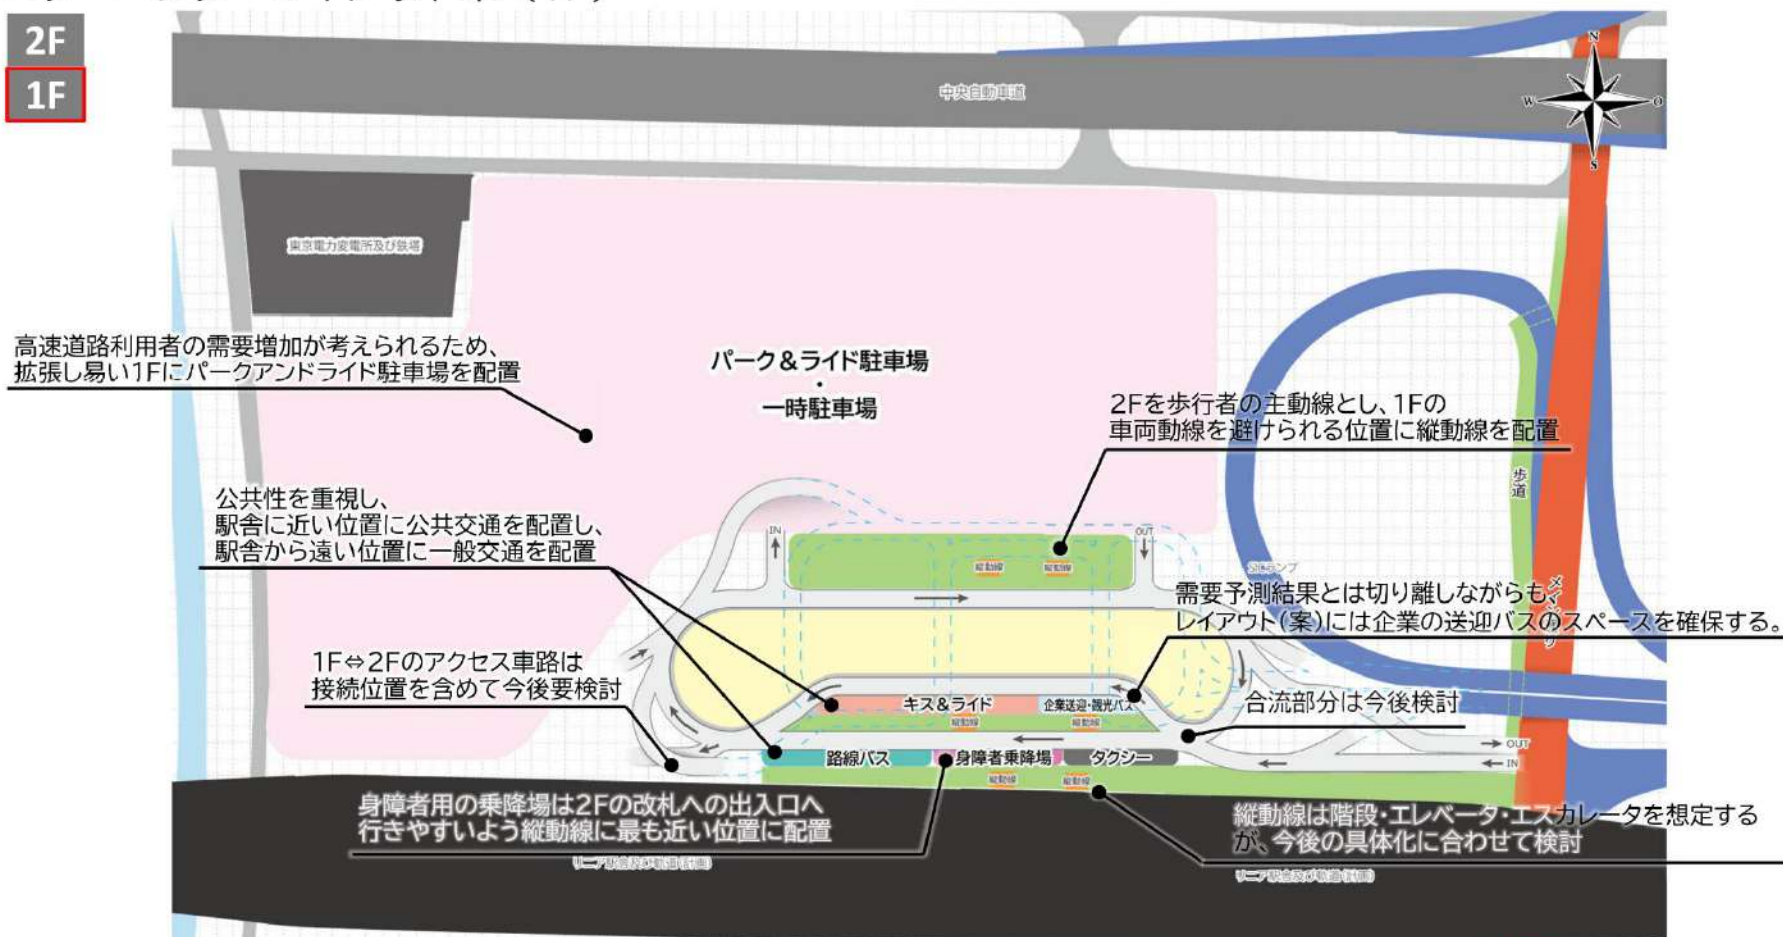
2F
1F

中央自動車道

東京電力変電所及び鉄塔

高速道路利用者の需要増加が考えられるため、拡張し易い1Fにパークアンドライド駐車場を配置

パーク＆ライド駐車場
・
一時駐車場

2Fを歩行者の主動線とし、1Fの車両動線を避けられる位置に縦動線を配置

歩道

公共性を重視し、
駅舎に近い位置に公共交通を配置し、
駅舎から遠い位置に一般交通を配置

IN
OUT
縦動線
縦動線

需要予測結果とは切り離しながらも、
レイアウト（案）には企業の送迎バスのスペースを確保する。

1F⇔2Fのアクセス車路は
接続位置を含めて今後要検討

キス＆ライド
企業送迎・観光バス
縦動線
縦動線

合流部分は今後検討

OUT
IN

路線バス
身障者乗降場
タクシー
縦動線
縦動線

身障者用の乗降場は2Fの改札への出入口へ
行きやすいよう縦動線に最も近い位置に配置

縦動線は階段・エレベータ・エスカレータを想定するが、今後の具体化に合わせて検討

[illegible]
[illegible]